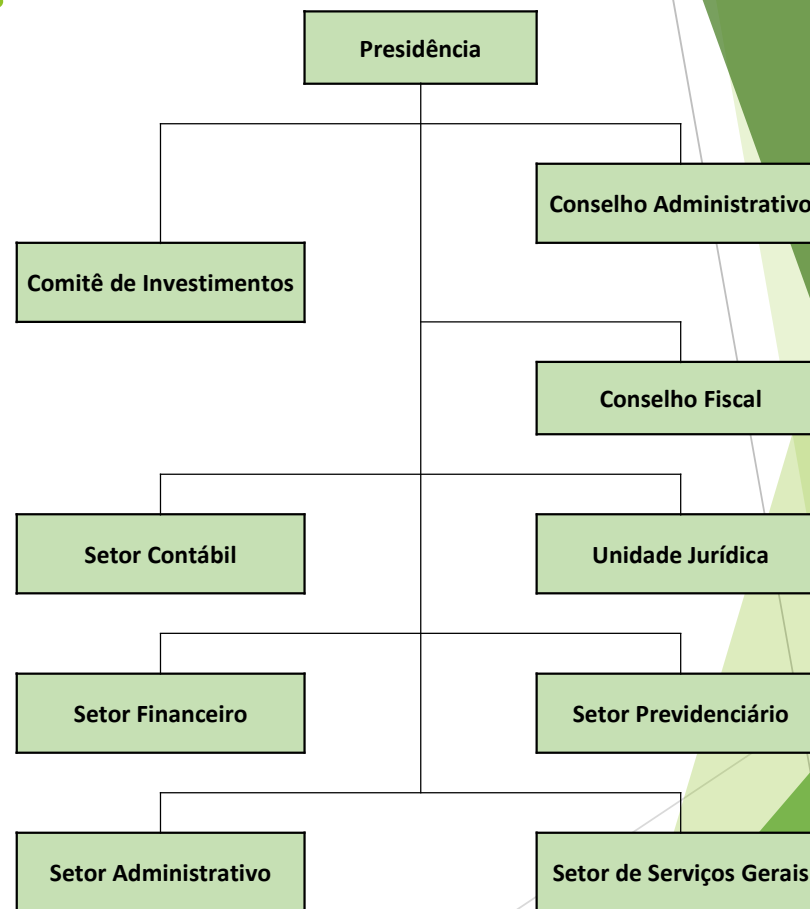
Presidência

Conselho Administrativo

Comitê de Investimentos

Conselho Fiscal

Setor Contábil

Unidade Jurídica

Setor Financeiro

Setor Previdenciário

Setor Administrativo

Setor de Serviços Gerais